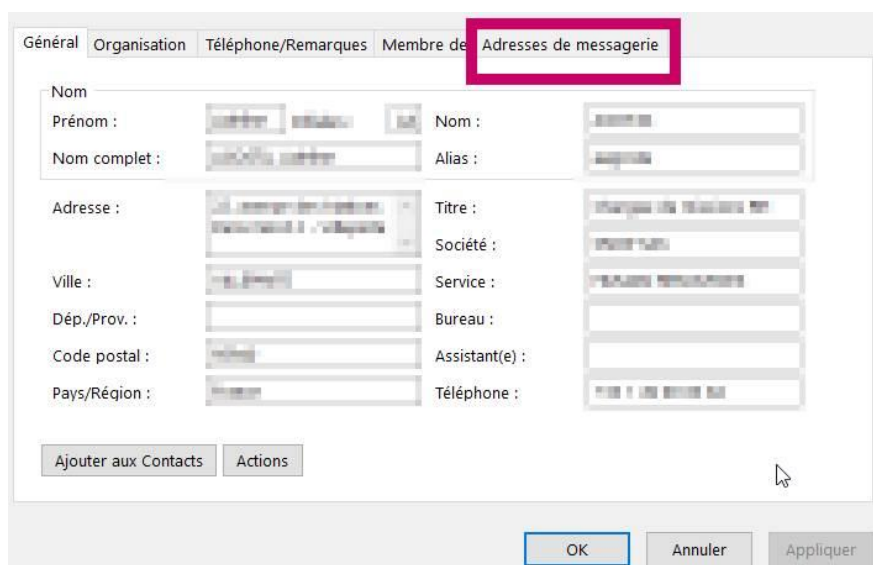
Général Organisation Téléphone/Remarques Membre de Adresses de messagerie

Nom

Prénom : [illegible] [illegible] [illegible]

Nom : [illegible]

Nom complet : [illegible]

Alias : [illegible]

Adresse : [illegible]

Titre : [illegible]

Société : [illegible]

Ville : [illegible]

Service : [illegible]

Dép./Prov. :

Bureau :

Code postal : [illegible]

Assistant(e) :

Pays/Région : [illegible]

Téléphone : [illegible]

Ajouter aux Contacts Actions

OK Annuler Appliquer